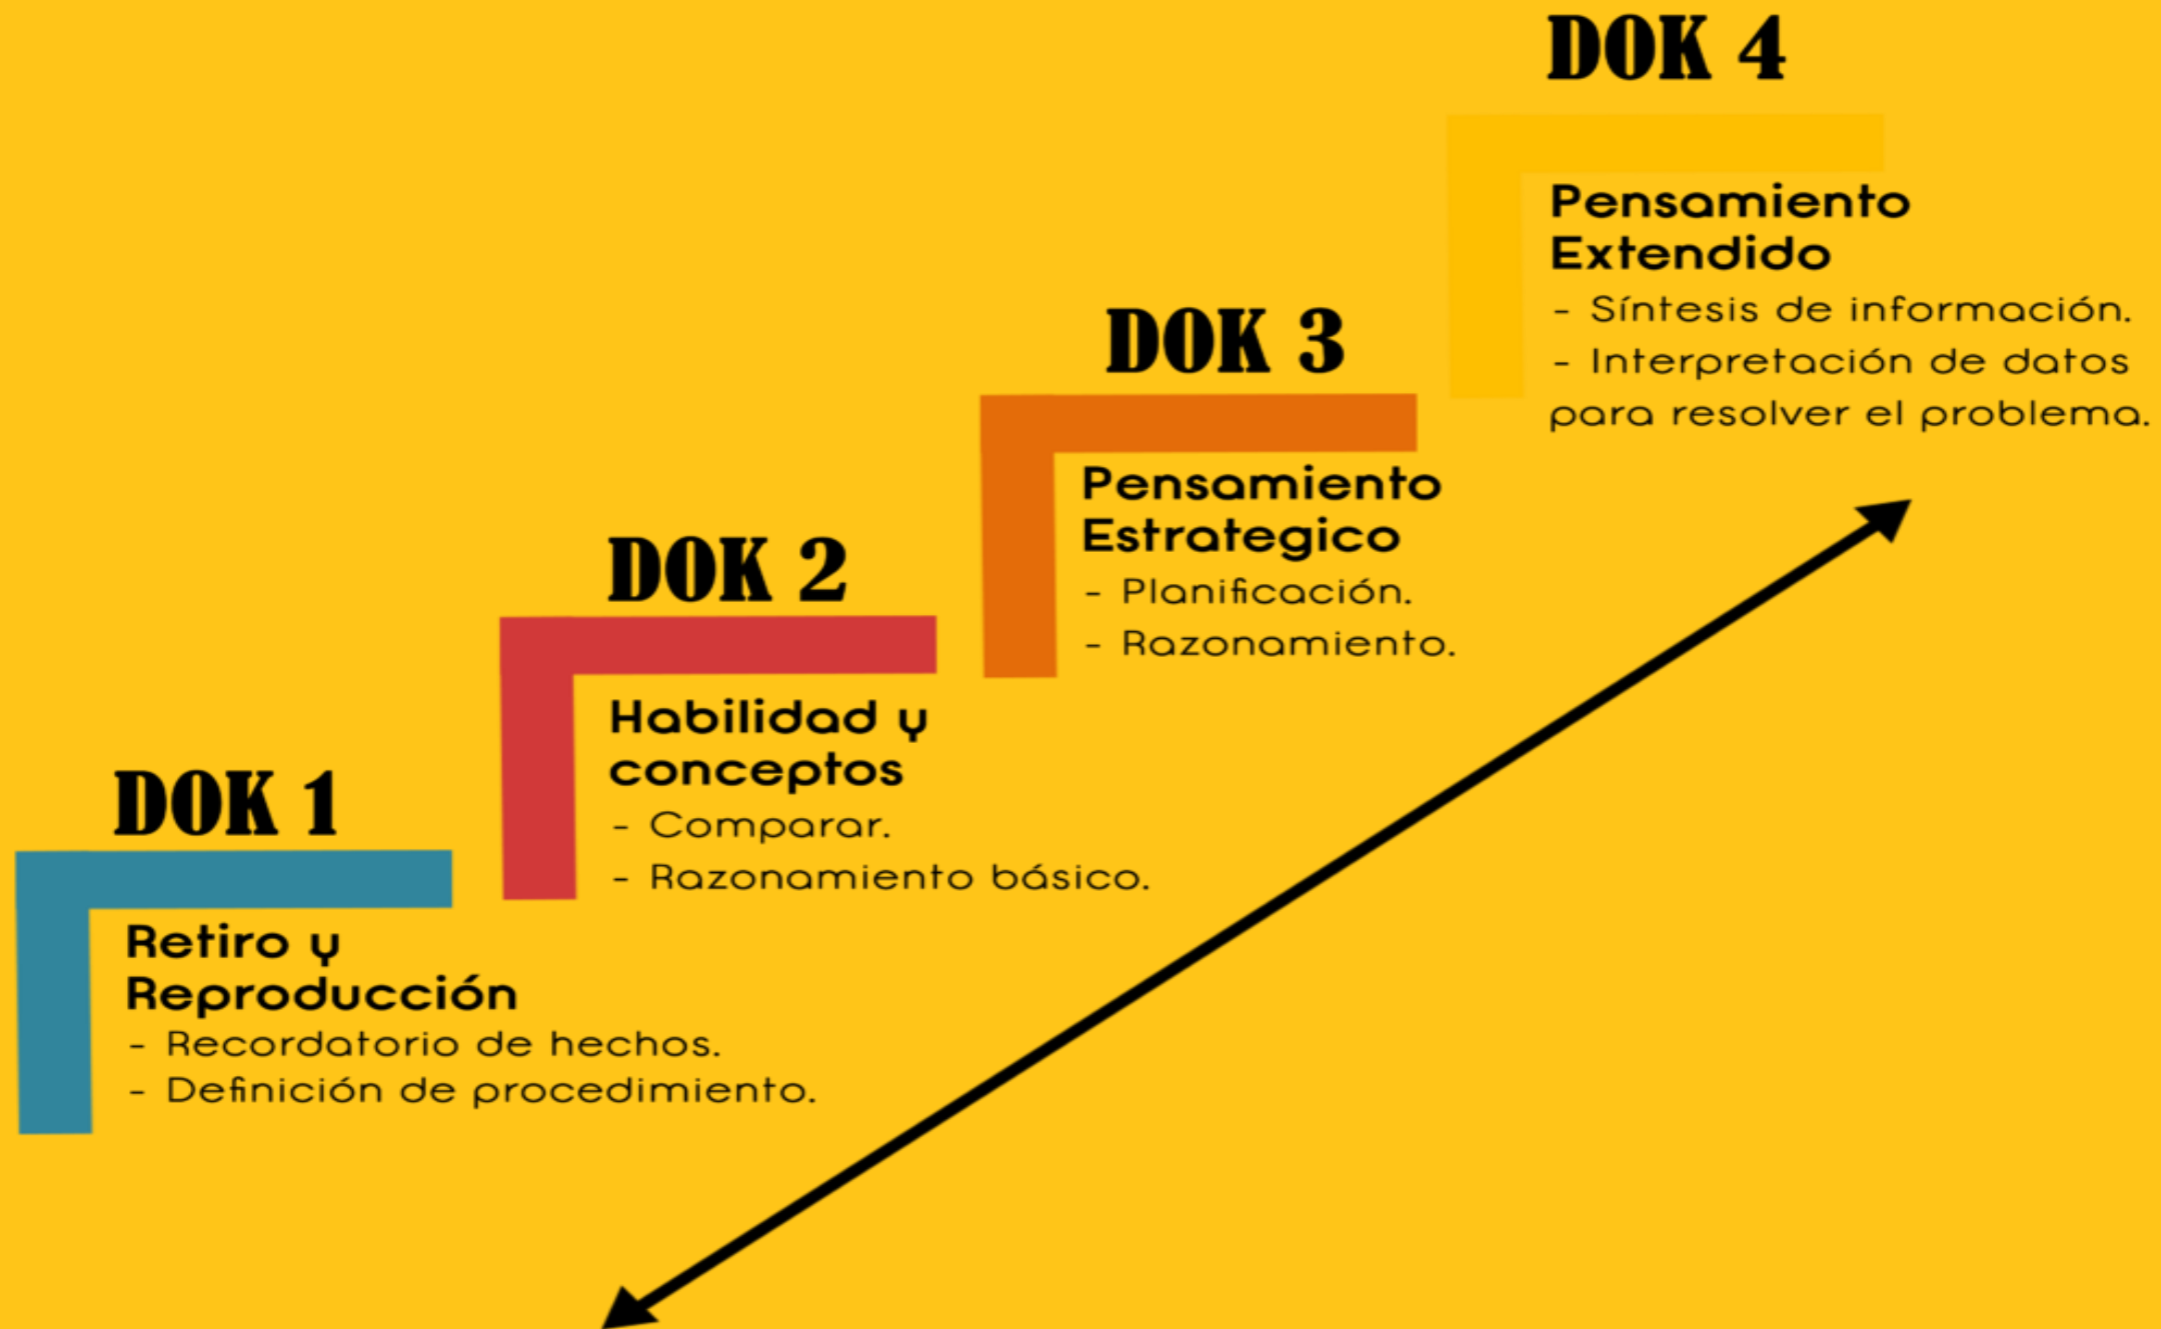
DOK 1

Retiro y Reproducción
- Recordatorio de hechos.
- Definición de procedimiento.

DOK 2

Habilidad y conceptos
- Comparar.
- Razonamiento básico.

DOK 3

Pensamiento Estrategico
- Planificación.
- Razonamiento.

DOK 4

Pensamiento Extendido
- Síntesis de información.
- Interpretación de datos para resolver el problema.